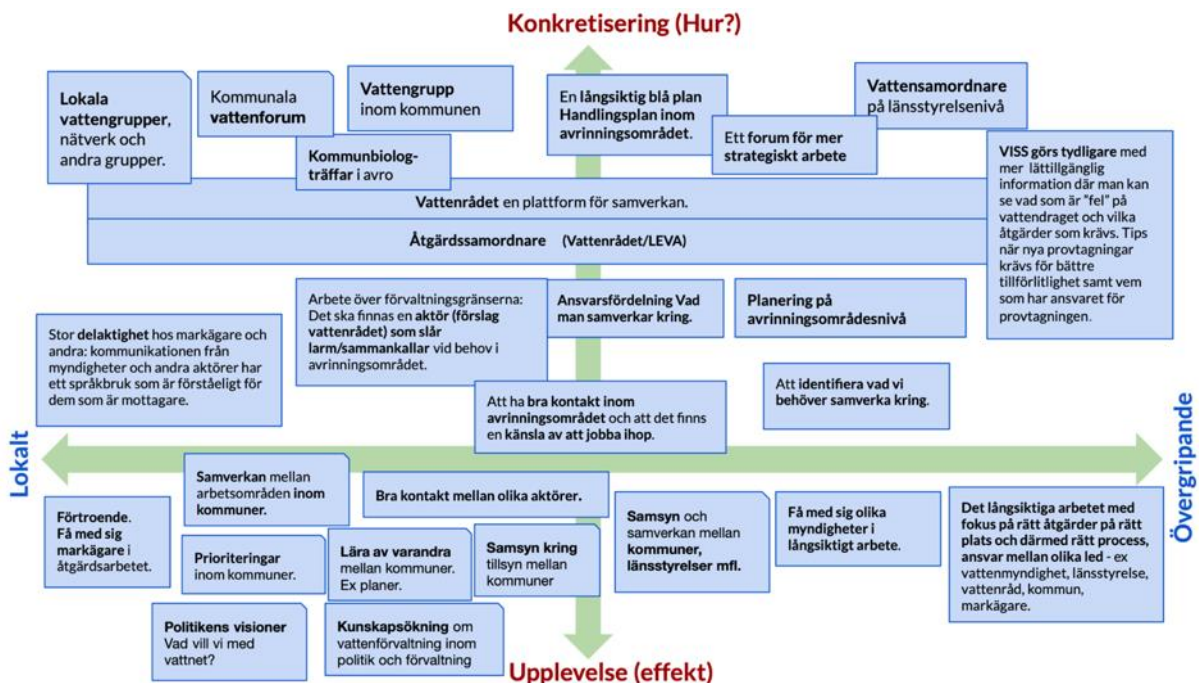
Konkretisering (Hur?)

Lokala vattengrupper, nätverk och andra grupper.

Kommunala vattenforum

Vattengrupp inom kommunen

Kommunbiolog-träffar i avro

En långsiktig blå plan Handlingsplan inom avrinningsområdet.

Ett forum för mer strategiskt arbete

Vattensamordnare på länsstyrelsenivå

VISS görs tydligare med mer lättillgänglig information där man kan se vad som är "fel" på vattendraget och vilka åtgärder som krävs. Tips när nya provtagningar krävs för bättre tillförlitlighet samt vem som har ansvaret för provtagningen.

Vattenrådet en plattform för samverkan.

Åtgärdssamordnare (Vattenrådet/LEVA)

Arbete över förvaltningsgränserna: Det ska finnas en aktör (förslag vattenrådet) som slår larm/sammankallar vid behov i avrinningsområdet.

Ansvarsfördelning Vad man samverkar kring.

Planering på avrinningsområdesnivå

Stor delaktighet hos markägare och andra: kommunikationen från myndigheter och andra aktörer har ett språkbruk som är förståeligt för dem som är mottagare.

Att ha bra kontakt inom avrinningsområdet och att det finns en känsla av att jobba ihop.

Att identifiera vad vi behöver samverka kring.

Lokalt

Övergripande

Samverkan mellan arbetsområden inom kommuner.

Bra kontakt mellan olika aktörer.

Samsyn och samverkan mellan kommuner, länsstyrelser mfl.

Få med sig olika myndigheter i långsiktigt arbete.

Det långsiktiga arbetet med fokus på rätt åtgärder på rätt plats och därmed rätt process, ansvar mellan olika led - ex vattenmyndighet, länsstyrelse, vattenråd, kommun, markägare.

Förtroende. Få med sig markägare i åtgärdsarbetet.

Prioriteringar inom kommuner.

Lära av varandra mellan kommuner. Ex planer.

Samsyn kring tillsyn mellan kommuner

Politikens visioner Vad vill vi med vattnet?

Kunskapsökning om vattenförvaltning inom politik och förvaltning

Upplevelse (effekt)